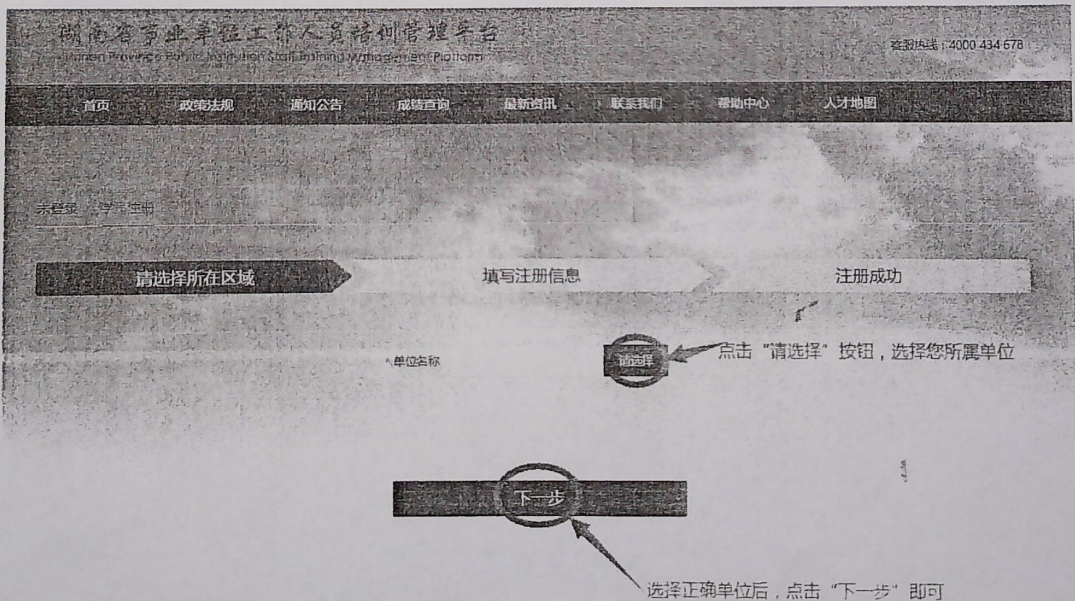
湖南省事业单位工作人员培训管理平台
Hunan Province Public Institution Staff Training Management Platform
咨询热线：4000 434 678

首页　政策法规　通知公告　成绩查询　最新资讯　联系我们　帮助中心　人才地图

未登录　学员注册

请选择所在区域　填写注册信息　注册成功

*单位名称　请选择　点击“请选择”按钮，选择您所属单位

下一步

选择正确单位后，点击“下一步”即可